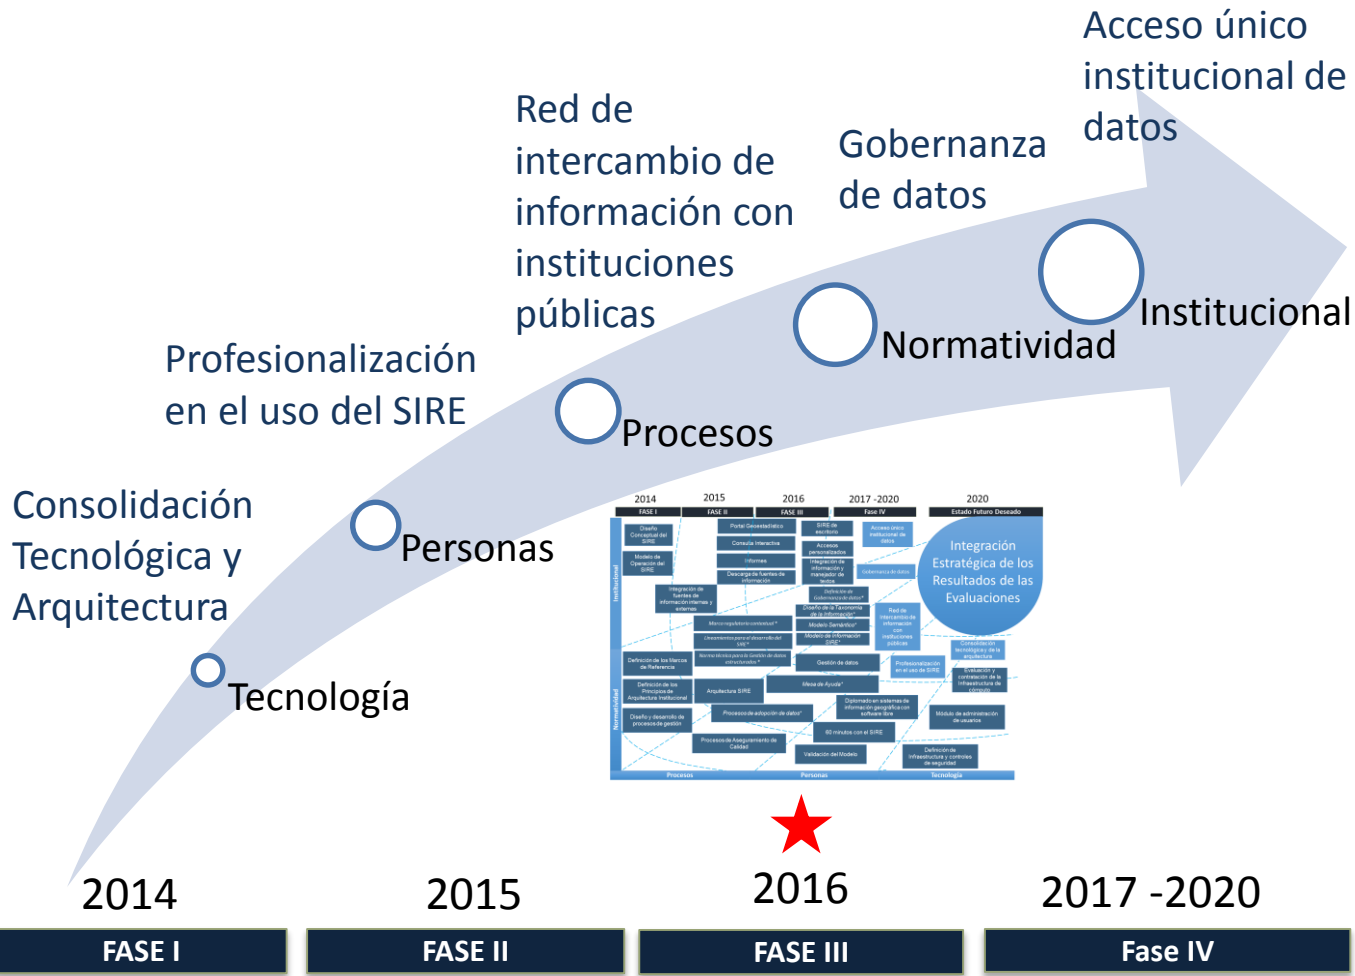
Acceso único institucional de datos

Red de intercambio de información con instituciones públicas

Gobernanza de datos

Institucional

Normatividad

Profesionalización en el uso del SIRE

Procesos

Consolidación Tecnológica y Arquitectura

Personas

Tecnología

2014 2015 2016 2017 -2020 2020

FASE I FASE II FASE III Fase IV Estado Futuro Deseado

Integración Estratégica de los Resultados de las Evaluaciones

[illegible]

Procesos Personas Tecnología

2014

2015

2016

2017 -2020

FASE I

FASE II

FASE III

Fase IV